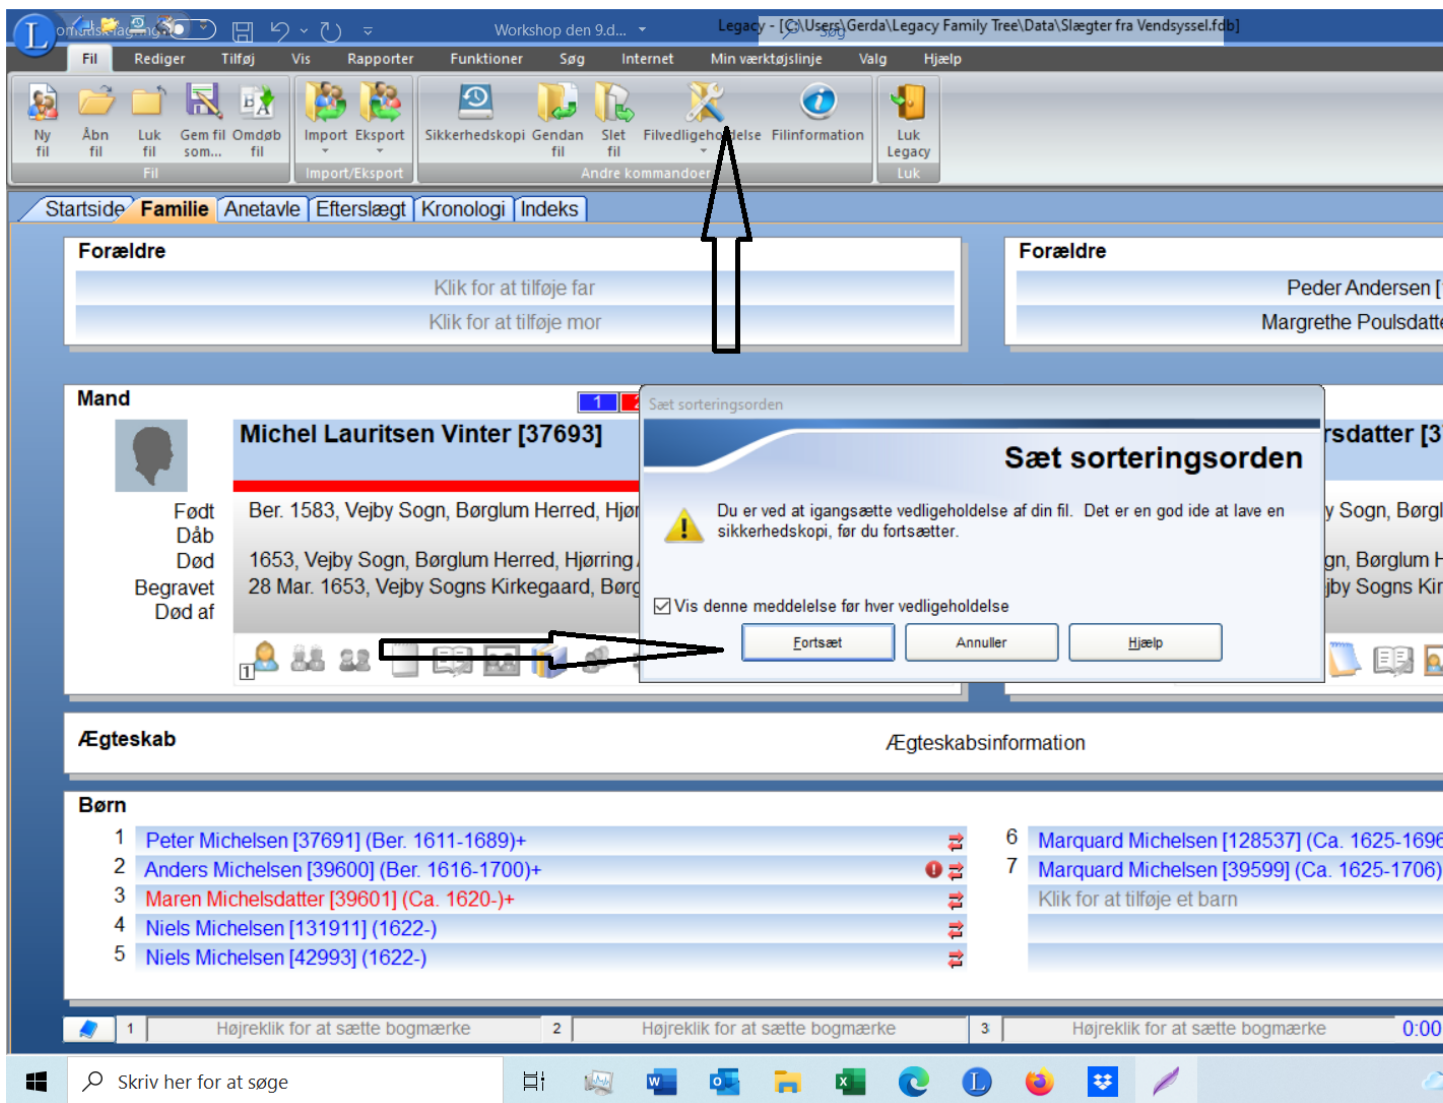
Workshop den 9.d... Legacy - [C:\Users\Gerda\Legacy Family Tree\Data\Slægter fra Vendsyssel.fdb]

Fil Rediger Tilføj Vis Rapporter Funktioner Søg Internet Min værktøjslinje Valg Hjælp

Ny fil Åbn fil Luk fil Gem fil som... Omdøb fil
Fil
Import Eksport
Import/Eksport
Sikkerhedskopi Gendan fil Slet fil Filvedligeholdelse Filinformation
Andre kommandoer
Luk Legacy
Luk

Startside Familie Anetavle Efterslægt Kronologi Indeks

Forældre
Klik for at tilføje far
Klik for at tilføje mor

Forældre
Peder Andersen [
Margrethe Poulsdatte

Mand
Michel Lauritsen Vinter [37693]
Født Dåb Død Begravet Død af
Ber. 1583, Vejby Sogn, Børglum Herred, Hjør
1653, Vejby Sogn, Børglum Herred, Hjørring
28 Mar. 1653, Vejby Sogns Kirkegaard, Børg

rsdatter [3
y Sogn, Børgl
gn, Børglum H
jby Sogns Kir

Sæt sorteringsorden
Sæt sorteringsorden
Du er ved at igangsætte vedligeholdelse af din fil. Det er en god ide at lave en sikkerhedskopi, før du fortsætter.
Vis denne meddelelse før hver vedligeholdelse
Fortsæt Annuller Hjælp

Ægteskab
Ægteskabsinformation

Børn
1 Peter Michelsen [37691] (Ber. 1611-1689)+
2 Anders Michelsen [39600] (Ber. 1616-1700)+
3 Maren Michelsdatter [39601] (Ca. 1620-)+
4 Niels Michelsen [131911] (1622-)
5 Niels Michelsen [42993] (1622-)
6 Marquard Michelsen [128537] (Ca. 1625-1696
7 Marquard Michelsen [39599] (Ca. 1625-1706)
Klik for at tilføje et barn

1 Højreklik for at sætte bogmærke 2 Højreklik for at sætte bogmærke 3 Højreklik for at sætte bogmærke 0:00

Skriv her for at søge